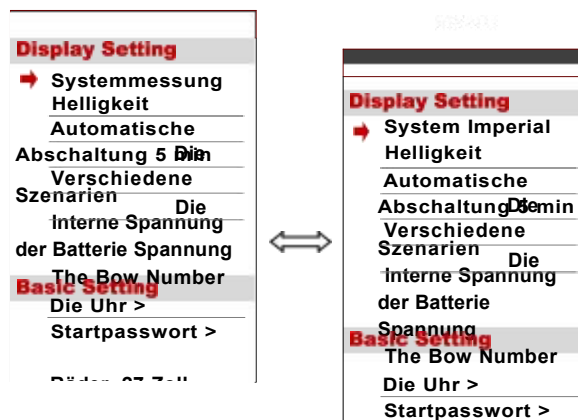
Display Setting
Systemmessung
Helligkeit
Automatische
Abschaltung 5 min
Die
Verschiedene
Szenarien
Die
Interne Spannung
der Batterie Spannung
The Bow Number
Basic Setting
Die Uhr >
Startpasswort >
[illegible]

Display Setting
System Imperial
Helligkeit
Automatische
Abschaltung 5 min
Die
Verschiedene
Szenarien
Die
Interne Spannung
der Batterie
Spannung
Basic Setting
The Bow Number
Die Uhr >
Startpasswort >